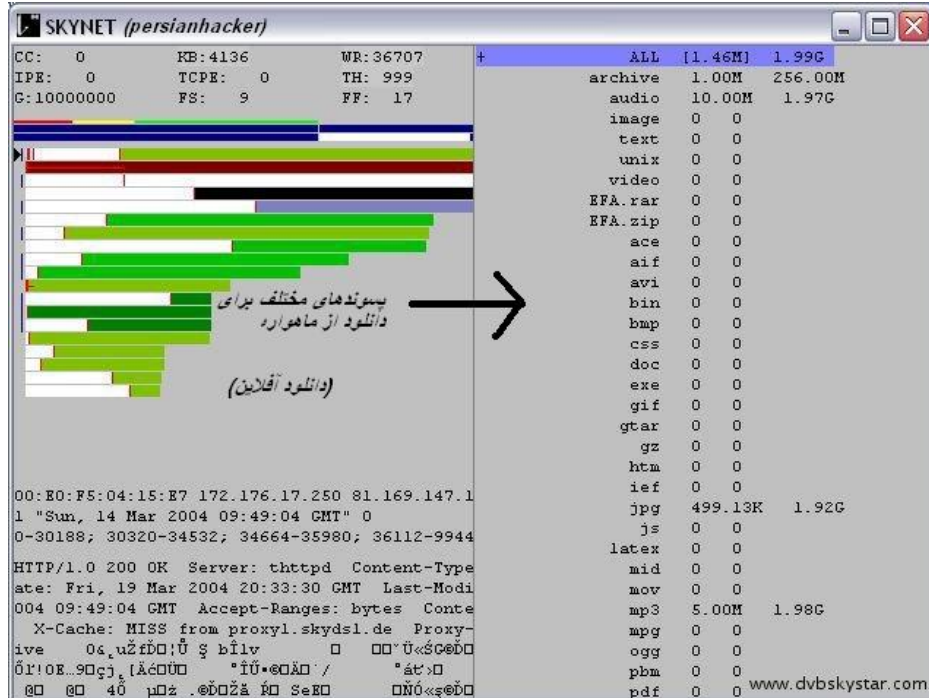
SKYNET (persianhacker)

CC: 0 KB:4136 WR:36707
IPE: 0 TCPE: 0 TH: 999
G:10000000 FS: 9 FF: 17

پسوندهای مختلف برای دانلود از ماهواره

(دانلود آفلاین)

00:E0:F5:04:15:E7 172.176.17.250 81.169.147.1
1 "Sun, 14 Mar 2004 09:49:04 GMT" 0
0-30188; 30320-34532; 34664-35980; 36112-9944

HTTP/1.0 200 OK Server: thttpd Content-Type
ate: Fri, 19 Mar 2004 20:33:30 GMT Last-Modi
004 09:49:04 GMT Accept-Ranges: bytes Conte
X-Cache: MISS from proxy1.skydsl.de Proxy-
ive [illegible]
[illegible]
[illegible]

| + | ALL | [1.46M] | 1.99G |
|---|---|---|---|
| | archive | 1.00M | 256.00M |
| | audio | 10.00M | 1.97G |
| | image | 0 | 0 |
| | text | 0 | 0 |
| | unix | 0 | 0 |
| | video | 0 | 0 |
| | EFA.rar | 0 | 0 |
| | EFA.zip | 0 | 0 |
| | ace | 0 | 0 |
| | aif | 0 | 0 |
| | avi | 0 | 0 |
| | bin | 0 | 0 |
| | bmp | 0 | 0 |
| | css | 0 | 0 |
| | doc | 0 | 0 |
| | exe | 0 | 0 |
| | gif | 0 | 0 |
| | gtar | 0 | 0 |
| | gz | 0 | 0 |
| | htm | 0 | 0 |
| | ief | 0 | 0 |
| | jpg | 499.13K | 1.92G |
| | js | 0 | 0 |
| | latex | 0 | 0 |
| | mid | 0 | 0 |
| | mov | 0 | 0 |
| | mp3 | 5.00M | 1.98G |
| | mpg | 0 | 0 |
| | ogg | 0 | 0 |
| | pbm | 0 | 0 |
| | pdf | 0 | 0 |

www.dvbskystar.com